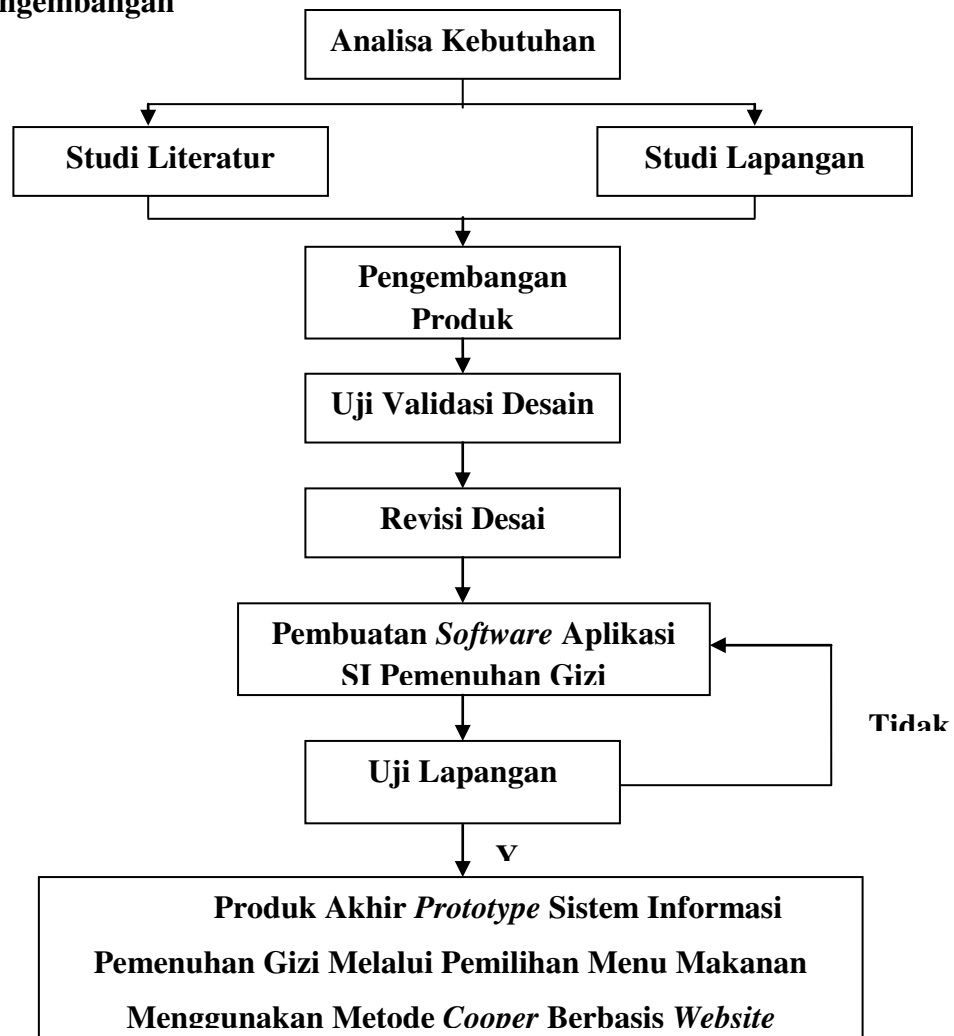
ngembangan

Analisa Kebutuhan

Studi Literatur

Studi Lapangan

Pengembangan Produk

Uji Validasi Desain

Revisi Desai

Pembuatan *Software* Aplikasi SI Pemenuhan Gizi

Tidak

Uji Lapangan

Y

Produk Akhir *Prototype* Sistem Informasi Pemenuhan Gizi Melalui Pemilihan Menu Makanan Menggunakan Metode *Cooper* Berbasis *Website*